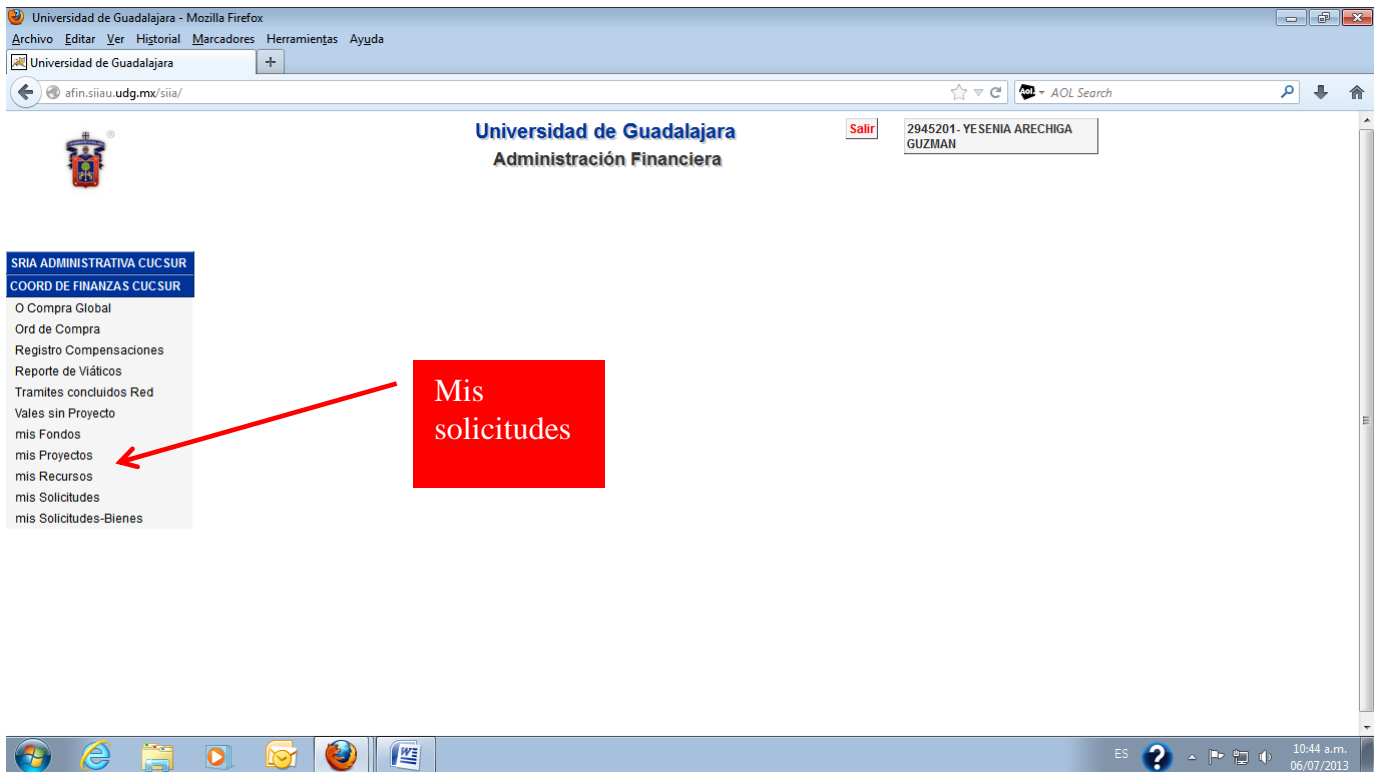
Universidad de Guadalajara - Mozilla Firefox

Archivo Editar Ver Historial Marcadores Herramientas Ayuda

Universidad de Guadalajara

afin.siiau.udg.mx/siia/

AOL Search

Universidad de Guadalajara
Administración Financiera

Salir

2945201- YESENIA ARECHIGA GUZMAN

SRIA ADMINISTRATIVA CUCSUR
COORD DE FINANZAS CUCSUR
O Compra Global
Ord de Compra
Registro Compensaciones
Reporte de Viáticos
Tramites concluidos Red
Vales sin Proyecto
mis Fondos
mis Proyectos
mis Recursos
mis Solicitudes
mis Solicitudes-Bienes

Mis solicitudes

ES

10:44 a.m.
06/07/2013